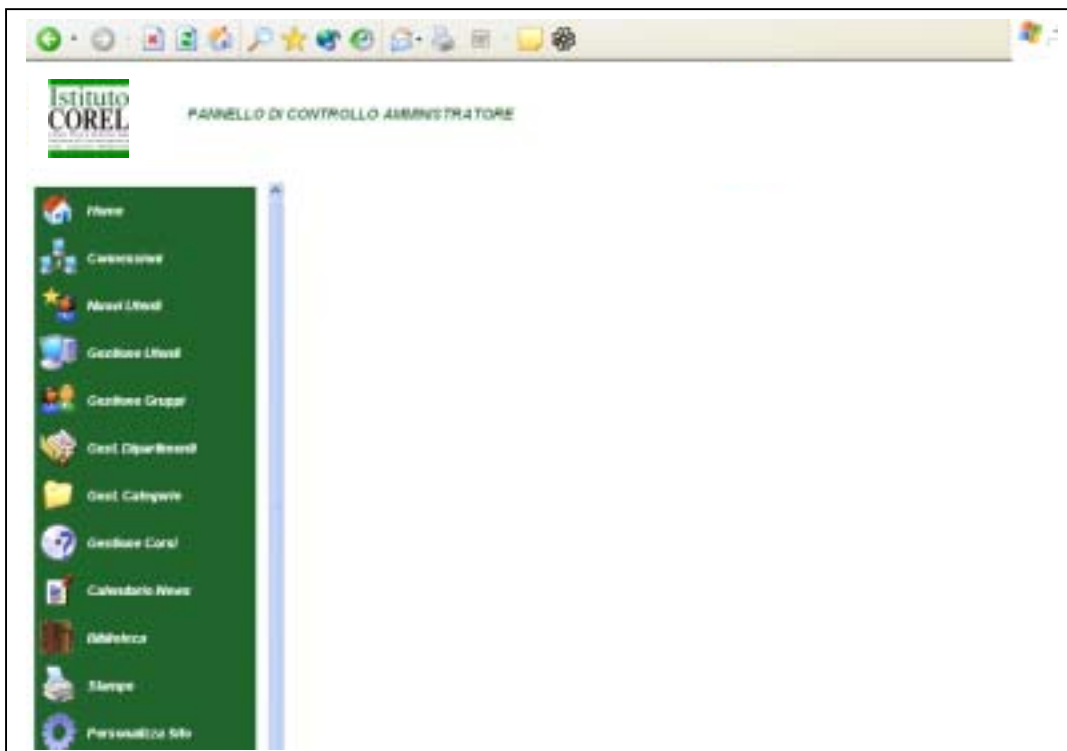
Istituto
COREL

PANNELLO DI CONTROLLO AMMINISTRATORE

Home

Connessioni

Nuovi Utenti

Gestione Utenti

Gestione Gruppi

Gest. Dipartimenti

Gest. Categorie

Gestione Corsi

Calendario News

Biblioteca

Stampe

Personalizza Sito